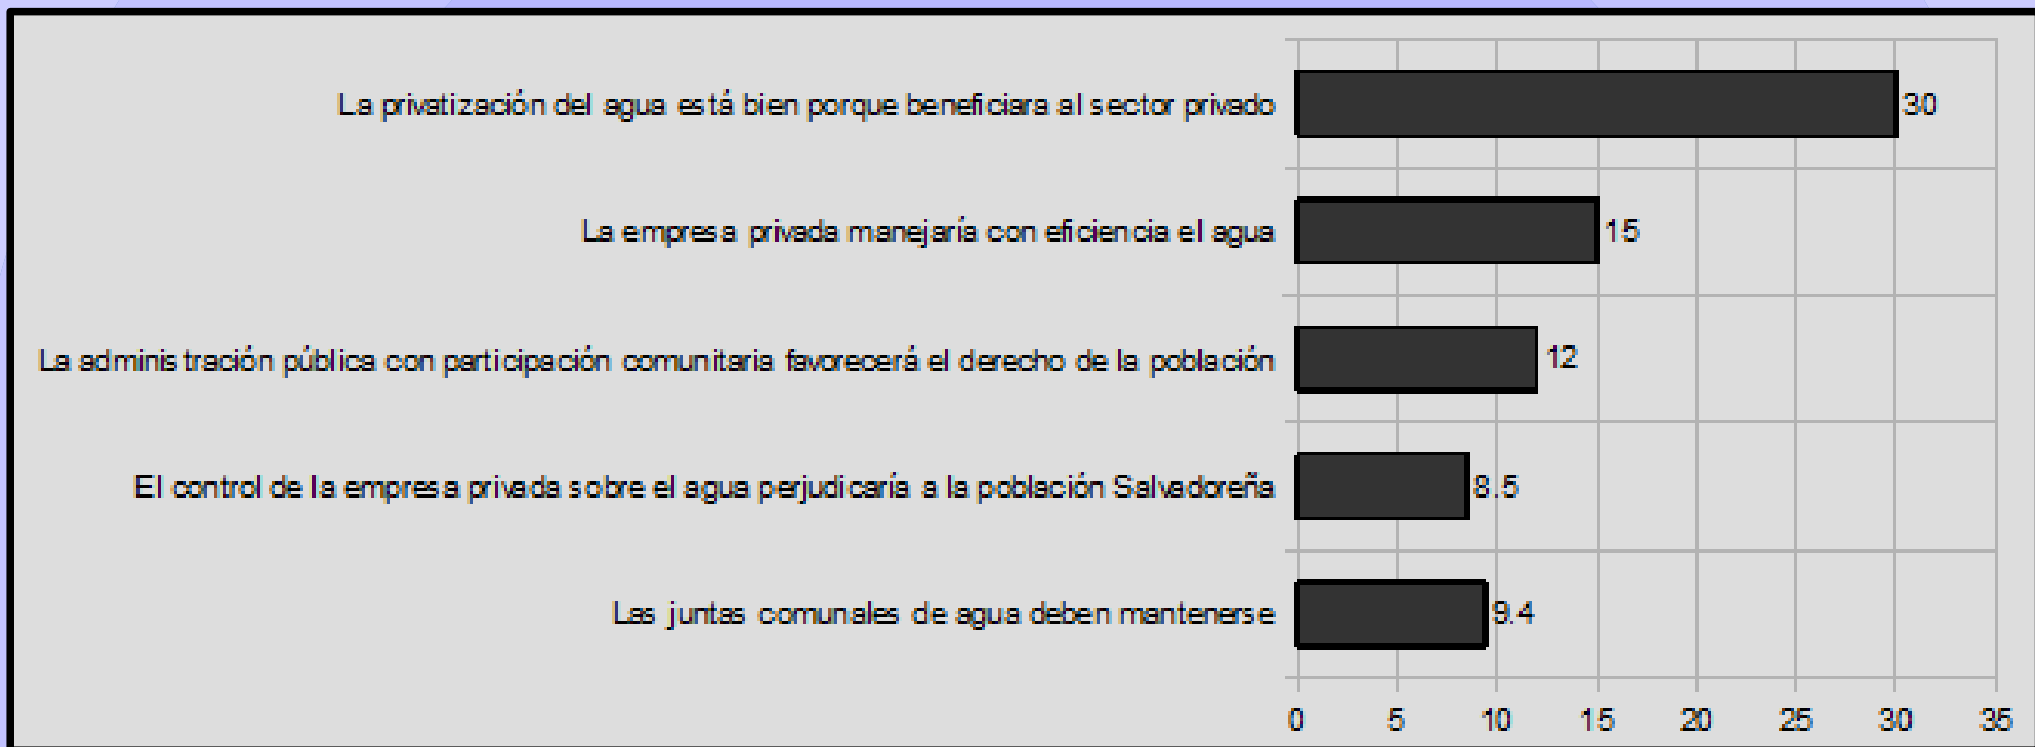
La privatización del agua está bien porque beneficiara al sector privado 30

La empresa privada manejaría con eficiencia el agua 15

La administración pública con participación comunitaria favorecerá el derecho de la población 12

El control de la empresa privada sobre el agua perjudicaría a la población Salvadoreña 8.5

Las juntas comunales de agua deben mantenerse 9.4

0 5 10 15 20 25 30 35